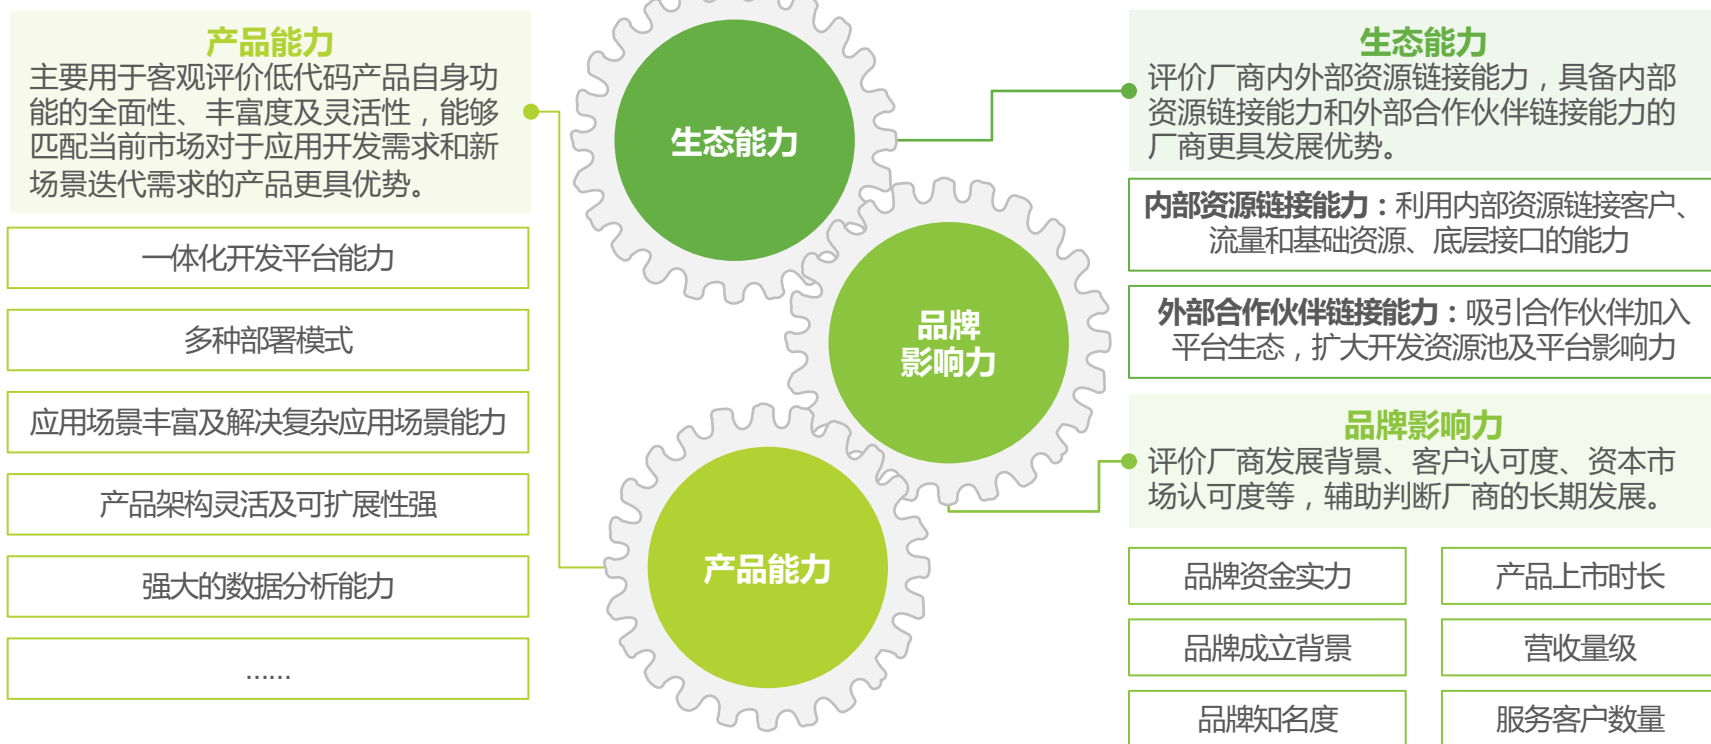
产品能力
主要用于客观评价低代码产品自身功能的全面性、丰富度及灵活性，能够匹配当前市场对于应用开发需求和新场景迭代需求的产品更具优势。

一体化开发平台能力

多种部署模式

应用场景丰富及解决复杂应用场景能力

产品架构灵活及可扩展性强

强大的数据分析能力

……

生态能力

品牌影响力

产品能力

生态能力
评价厂商内外部资源链接能力，具备内部资源链接能力和外部合作伙伴链接能力的厂商更具发展优势。

内部资源链接能力：利用内部资源链接客户、流量和基础资源、底层接口的能力

外部合作伙伴链接能力：吸引合作伙伴加入平台生态，扩大开发资源池及平台影响力

品牌影响力
评价厂商发展背景、客户认可度、资本市场认可度等，辅助判断厂商的长期发展。

| 品牌资金实力 | 产品上市时长 |
|---|---|
| 品牌成立背景 | 营收量级 |
| 品牌知名度 | 服务客户数量 |